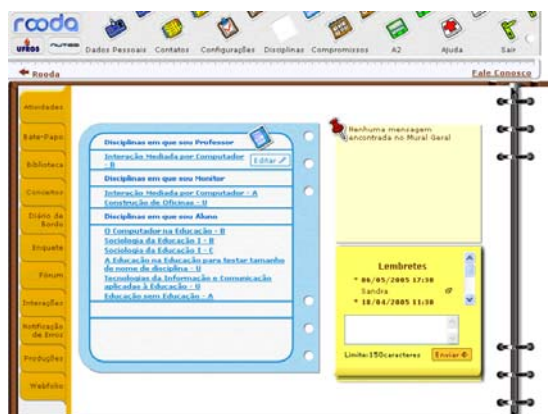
rooda

UFRGS NUTED

Dados Pessoais Contatos Configurações Disciplinas Compromissos A2 Ajuda Sair

Rooda

Fale Conosco

Atividades

Bate-Papo

Biblioteca

Conceitos

Diário de Bordo

Enquete

Fórum

Interações

Notificação de Erros

Produções

Webfolio

Disciplinas em que sou Professor

Interação Mediada por Computador - B

Editar

Disciplinas em que sou Monitor

Interação Mediada por Computador - A

Construção de Oficinas - U

Disciplinas em que sou Aluno

O Computador na Educação - B

Sociologia da Educação I - B

Sociologia da Educação I - C

A Educação na Educação para testar tamanho do nome de disciplina - U

Tecnologias da Informação e Comunicação aplicadas à Educação - U

Educação sem Educação - A

Nenhuma mensagem encontrada no Mural Geral

Lembretes

* 06/05/2005 17:30

Sandra

* 18/04/2005 11:30

Limite:150caracteres

Enviar